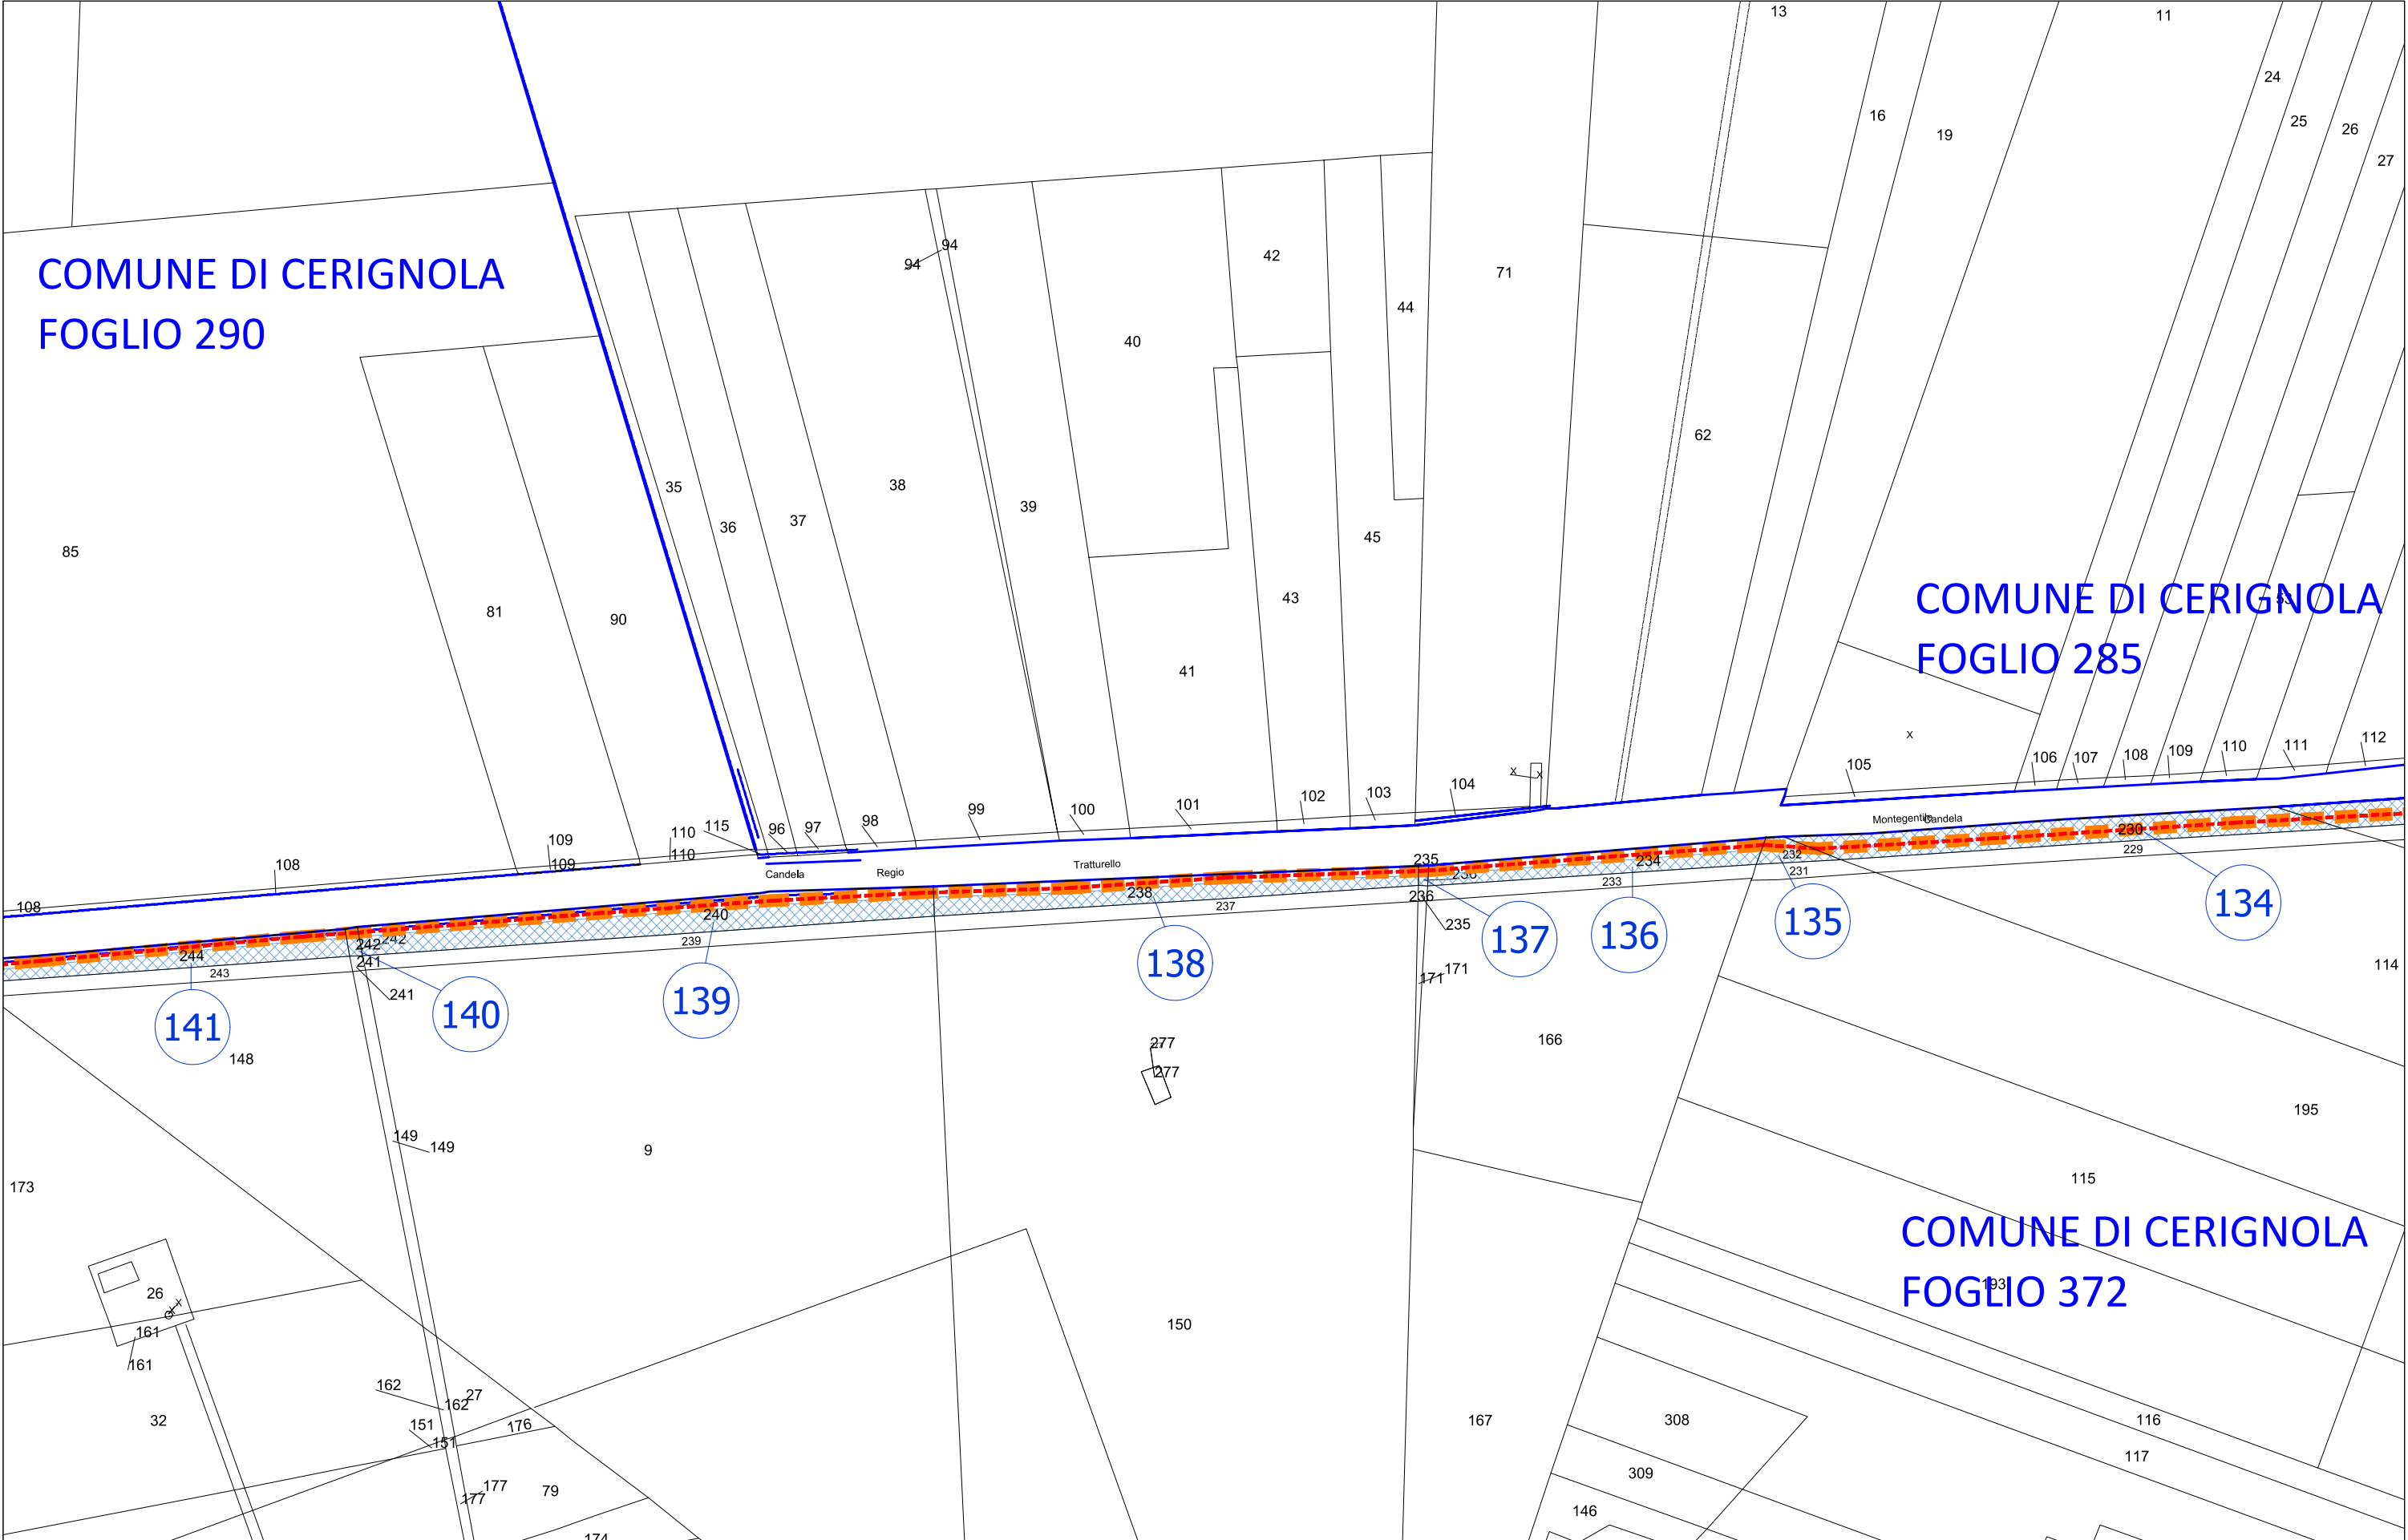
COMUNE DI CERIGNOLA
FOGLIO 290

COMUNE DI CERIGNOLA
FOGLIO 285

COMUNE DI CERIGNOLA
FOGLIO 372

13
11
24
25
26
27
16
19
94
94
42
44
71
40
62
35
36
37
38
39
45
85
43
81
90
41
105
106
107
108
109
110
111
112
104
102
103
101
100
99
98
97
96
115
110
110
109
109
108
108
Candela
Regio
Tratturello
Montegentile
Candela
230
229
232
231
234
233
235
236
235
236
237
238
240
239
242
242
241
241
244
243
171
171
134
135
136
137
138
139
140
141
114
166
277
277
148
195
149
149
9
115
173
150
26
161
161
162
162
27
151
151
176
177
177
79
32
174
167
308
309
146
116
117
193